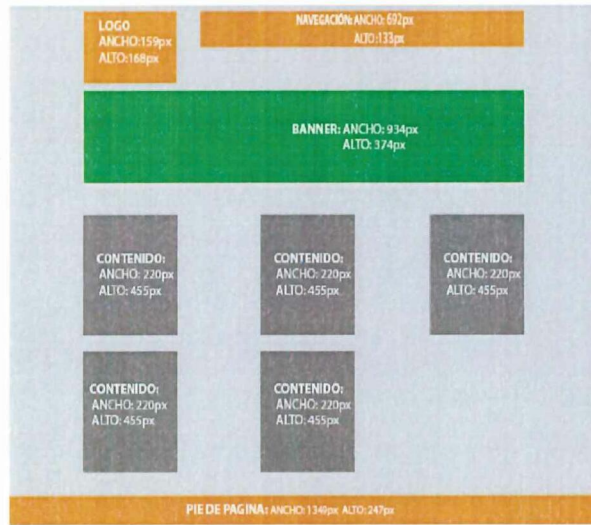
LOGO
ANCHO:159px
ALTO:168px

NAVEGACIÓN: ANCHO: 692px
ALTO:133px

BANNER: ANCHO: 934px
ALTO: 374px

CONTENIDO:
ANCHO: 220px
ALTO: 455px

CONTENIDO:
ANCHO: 220px
ALTO: 455px

CONTENIDO:
ANCHO: 220px
ALTO: 455px

CONTENIDO:
ANCHO: 220px
ALTO: 455px

CONTENIDO:
ANCHO: 220px
ALTO: 455px

PIE DE PAGINA: ANCHO: 1349px ALTO: 247px